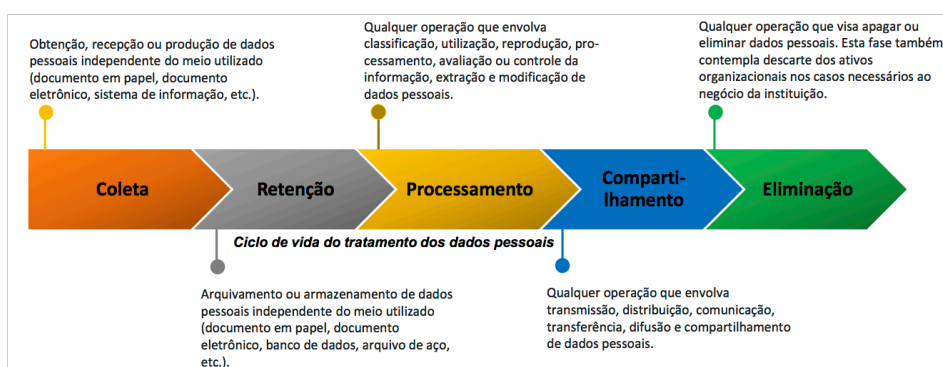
Obtenção, recepção ou produção de dados pessoais independente do meio utilizado (documento em papel, documento eletrônico, sistema de informação, etc.).

Qualquer operação que envolva classificação, utilização, reprodução, processamento, avaliação ou controle da informação, extração e modificação de dados pessoais.

Qualquer operação que visa apagar ou eliminar dados pessoais. Esta fase também contempla descarte dos ativos organizacionais nos casos necessários ao negócio da instituição.

Coleta

Retenção

Processamento

Compartilhamento

Eliminação

Ciclo de vida do tratamento dos dados pessoais

Arquivamento ou armazenamento de dados pessoais independente do meio utilizado (documento em papel, documento eletrônico, banco de dados, arquivo de aço, etc.).

Qualquer operação que envolva transmissão, distribuição, comunicação, transferência, difusão e compartilhamento de dados pessoais.